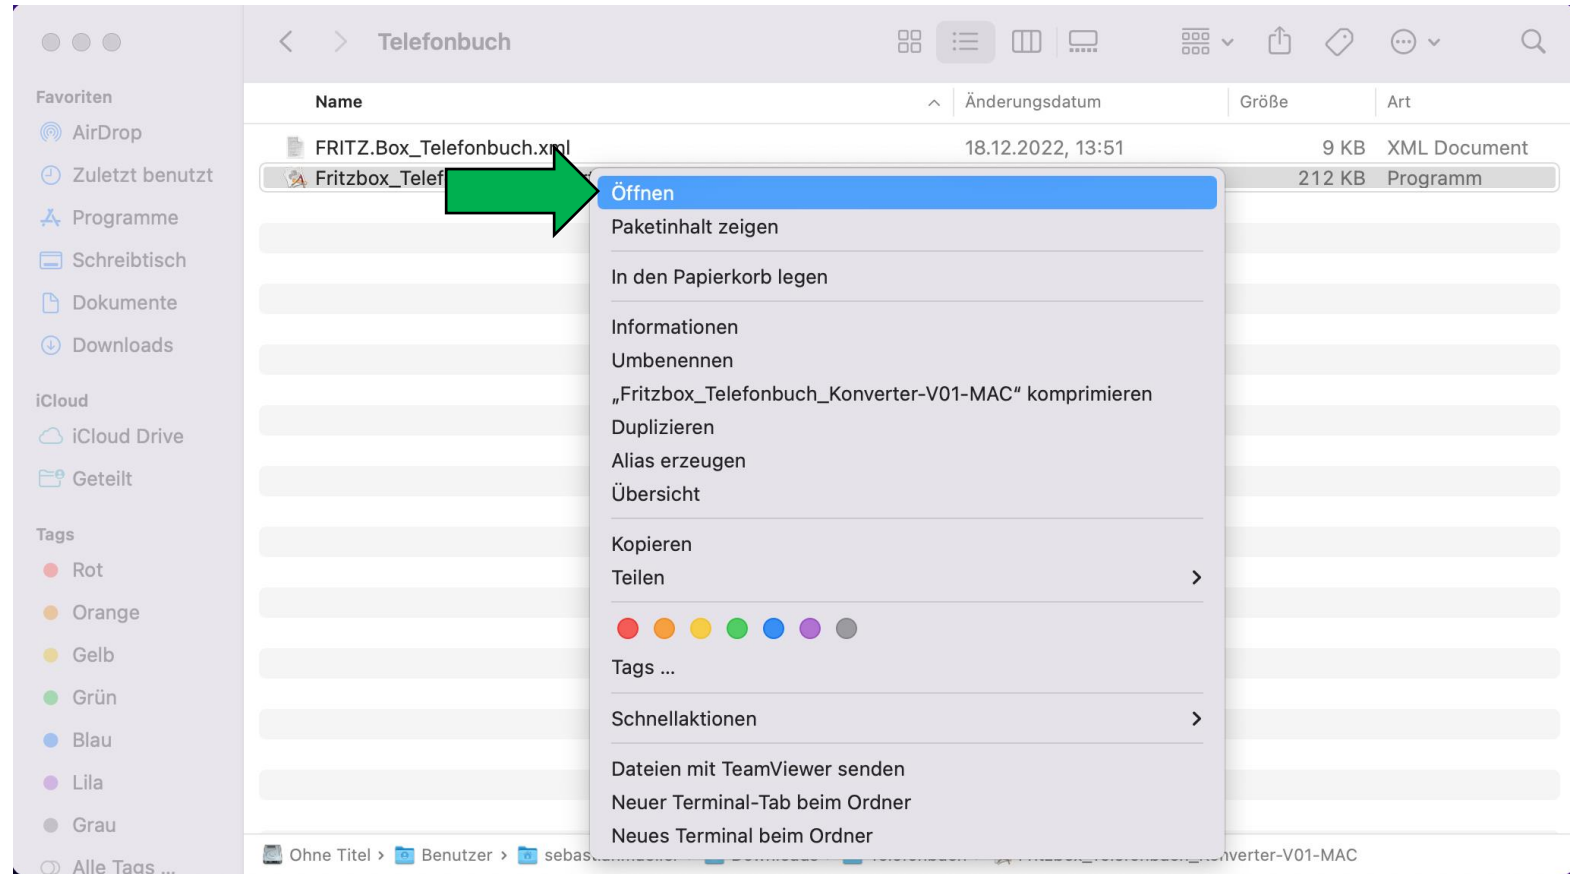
Telefonbuch

Favoriten
AirDrop
Zuletzt benutzt
Programme
Schreibtisch
Dokumente
Downloads

iCloud
iCloud Drive
Geteilt

Tags
Rot
Orange
Gelb
Grün
Blau
Lila
Grau
Alle Tags ...

| Name | Änderungsdatum | Größe | Art |
|---|---|---|---|
| FRITZ.Box_Telefonbuch.xml | 18.12.2022, 13:51 | 9 KB | XML Document |
| Fritzbox_Telef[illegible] | | 212 KB | Programm |

Öffnen
Paketinhalt zeigen
In den Papierkorb legen
Informationen
Umbenennen
„Fritzbox_Telefonbuch_Konverter-V01-MAC“ komprimieren
Duplizieren
Alias erzeugen
Übersicht
Kopieren
Teilen
Tags ...
Schnellaktionen
Dateien mit TeamViewer senden
Neuer Terminal-Tab beim Ordner
Neues Terminal beim Ordner

Ohne Titel › Benutzer › sebas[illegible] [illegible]nverter-V01-MAC